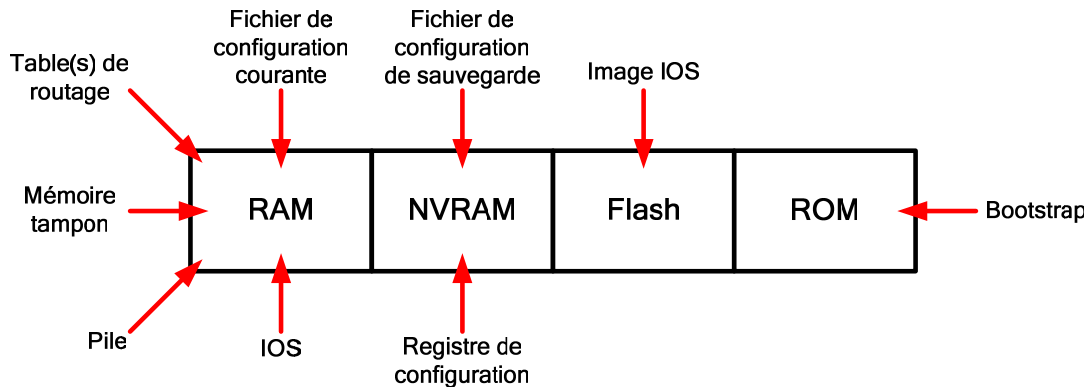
Fichier de configuration courante

Fichier de configuration de sauvegarde

Table(s) de routage

Image IOS

Mémoire tampon

| RAM | NVRAM | Flash | ROM |
|---|---|---|---|

Bootstrap

Pile

IOS

Registre de configuration